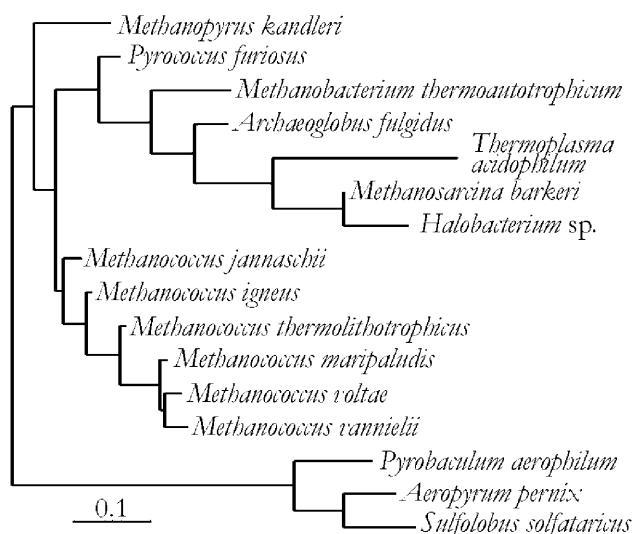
Methanopyrus kandleri
Pyrococcus furiosus
Methanobacterium thermoautotrophicum
Archaeoglobus fulgidus
Thermoplasma acidophilum
Methanosarcina barkeri
Halobacterium sp.
Methanococcus jannaschii
Methanococcus igneus
Methanococcus thermolithotrophicus
Methanococcus maripaludis
Methanococcus voltae
Methanococcus vannielii
Pyrobaculum aerophilum
Aeropyrum pernix
Sulfolobus solfataricus
0.1